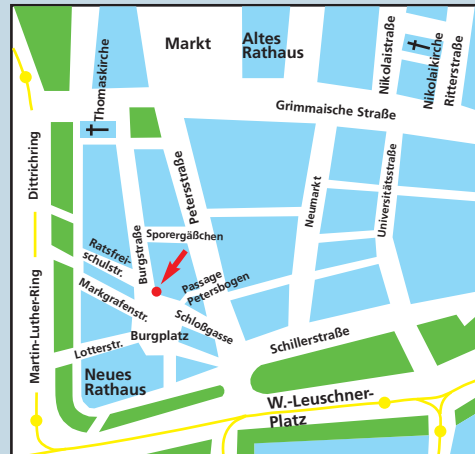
Markt

Altes Rathaus

Thomaskirche

Nikolaistraße

Nikolaikirche

Ritterstraße

Grimmaische Straße

Dittrichring

Petersstraße

Neumarkt

Universitätsstraße

Sporergäßchen

Ratsfreischulstr.

Burgstraße

Passage Petersbogen

Markgrafenstr.

Schloßgasse

Burgplatz

Schillerstraße

Lotterstr.

Martin-Luther-Ring

Neues Rathaus

W.-Leuschner-Platz